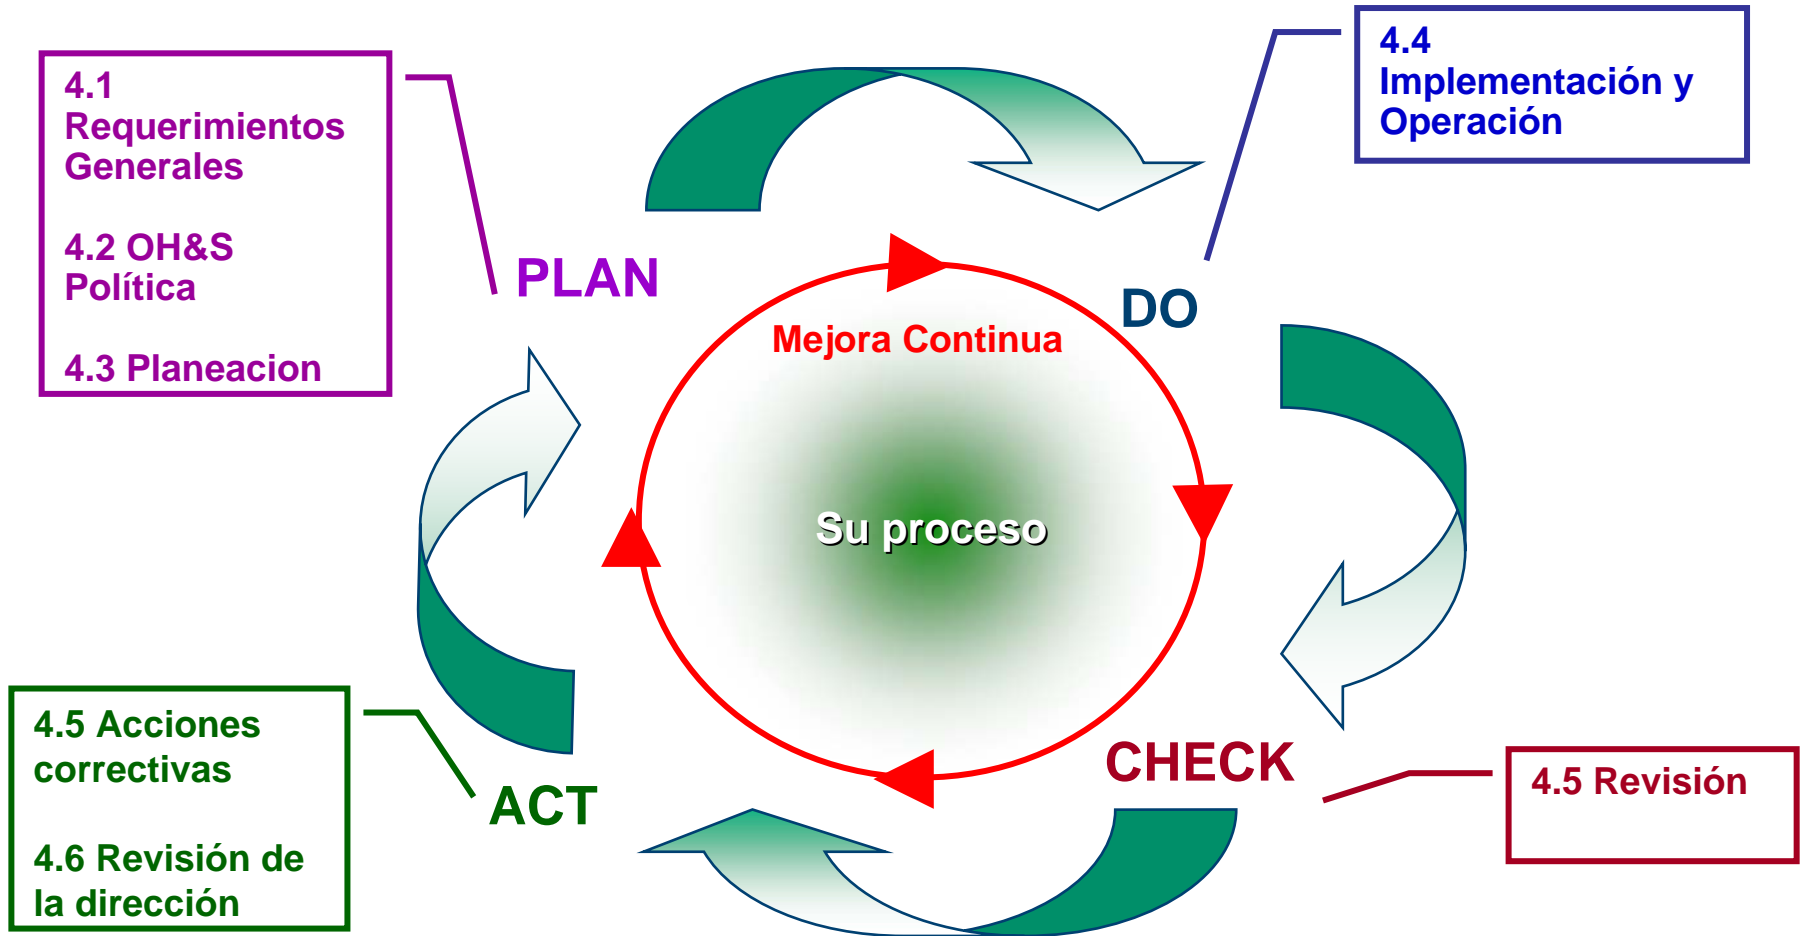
4.1 Requerimientos Generales

4.2 OH&S Política

4.3 Planeacion

4.4 Implementación y Operación

PLAN

DO

Mejora Continua

Su proceso

CHECK

ACT

4.5 Acciones correctivas

4.6 Revisión de la dirección

4.5 Revisión